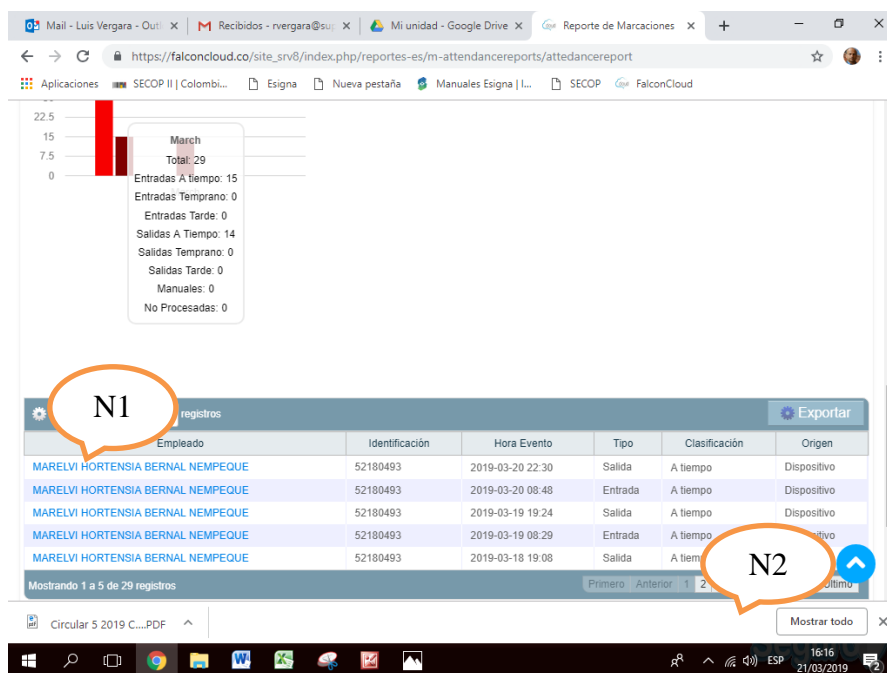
Mail - Luis Vergara - Outl ×
Recibidos - rvergara@sup ×
Mi unidad - Google Drive ×
Reporte de Marcaciones ×
+

https://falconcloud.co/site_srv8/index.php/reportes-es/m-attendancereports/attedancereport

Aplicaciones
SECOP II | Colombi...
Esigna
Nueva pestaña
Manuales Esigna | I...
SECOP
FalconCloud

22.5
15
7.5
0

March
Total: 29
Entradas A tiempo: 15
Entradas Temprano: 0
Entradas Tarde: 0
Salidas A Tiempo: 14
Salidas Temprano: 0
Salidas Tarde: 0
Manuales: 0
No Procesadas: 0

N1
registros
Exportar

| Empleado | Identificación | Hora Evento | Tipo | Clasificación | Origen |
|---|---|---|---|---|---|
| MARELVI HORTENSIA BERNAL NEMPEQUE | 52180493 | 2019-03-20 22:30 | Salida | A tiempo | Dispositivo |
| MARELVI HORTENSIA BERNAL NEMPEQUE | 52180493 | 2019-03-20 08:48 | Entrada | A tiempo | Dispositivo |
| MARELVI HORTENSIA BERNAL NEMPEQUE | 52180493 | 2019-03-19 19:24 | Salida | A tiempo | Dispositivo |
| MARELVI HORTENSIA BERNAL NEMPEQUE | 52180493 | 2019-03-19 08:29 | Entrada | A tiempo | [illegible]sitivo |
| MARELVI HORTENSIA BERNAL NEMPEQUE | 52180493 | 2019-03-18 19:08 | Salida | A tiem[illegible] | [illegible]tivo |

Mostrando 1 a 5 de 29 registros
Primero Anterior 1 2 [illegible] Último

N2

Circular 5 2019 C....PDF
Mostrar todo

ESP
16:16
21/03/2019